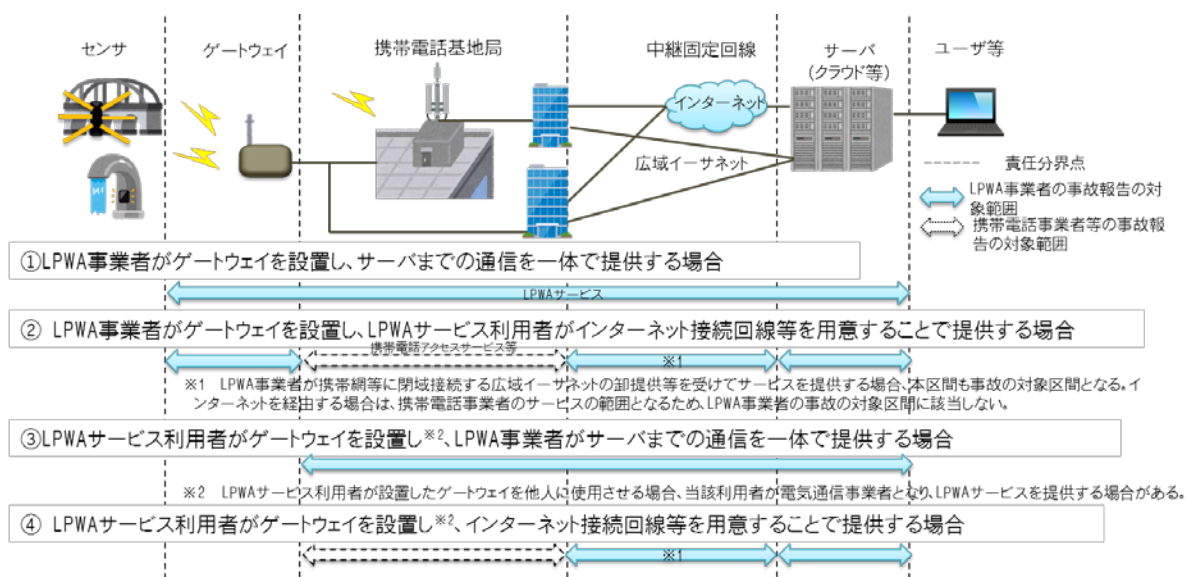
センサ

ゲートウェイ

携帯電話基地局

中継固定回線

サーバ
(クラウド等)

ユーザ等

インターネット

広域イーサネット

責任分界点

LPWA事業者の事故報告の対象範囲

携帯電話事業者等の事故報告の対象範囲

①LPWA事業者がゲートウェイを設置し、サーバまでの通信を一体で提供する場合

LPWAサービス

② LPWA事業者がゲートウェイを設置し、LPWAサービス利用者がインターネット接続回線等を用意することで提供する場合

携帯電話アクセスサービス等

※1

※1 LPWA事業者が携帯網等に閉域接続する広域イーサネットの卸提供等を受けてサービスを提供する場合、本区間も事故の対象区間となる。インターネットを経由する場合は、携帯電話事業者のサービスの範囲となるため、LPWA事業者の事故の対象区間に該当しない。

③LPWAサービス利用者がゲートウェイを設置し$^{※2}$、LPWA事業者がサーバまでの通信を一体で提供する場合

※2 LPWAサービス利用者が設置したゲートウェイを他人に使用させる場合、当該利用者が電気通信事業者となり、LPWAサービスを提供する場合がある。

④ LPWAサービス利用者がゲートウェイを設置し$^{※2}$、インターネット接続回線等を用意することで提供する場合

※1